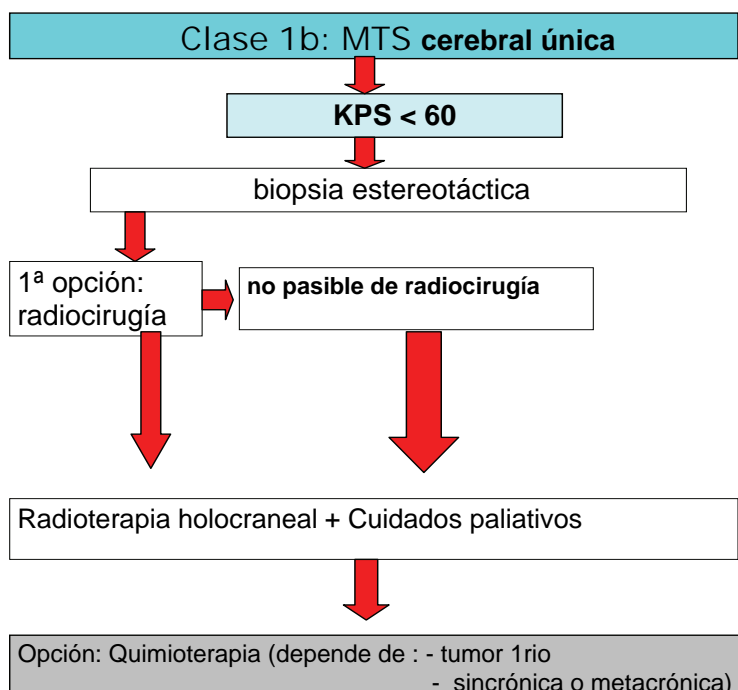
Clase 1b: MTS **cerebral única**

**KPS < 60**

biopsia estereotáctica

1ª opción: radiocirugía

**no pasible de radiocirugía**

Radioterapia holocraneal + Cuidados paliativos

Opción: Quimioterapia (depende de : - tumor 1rio
- sincrónica o metacrónica)